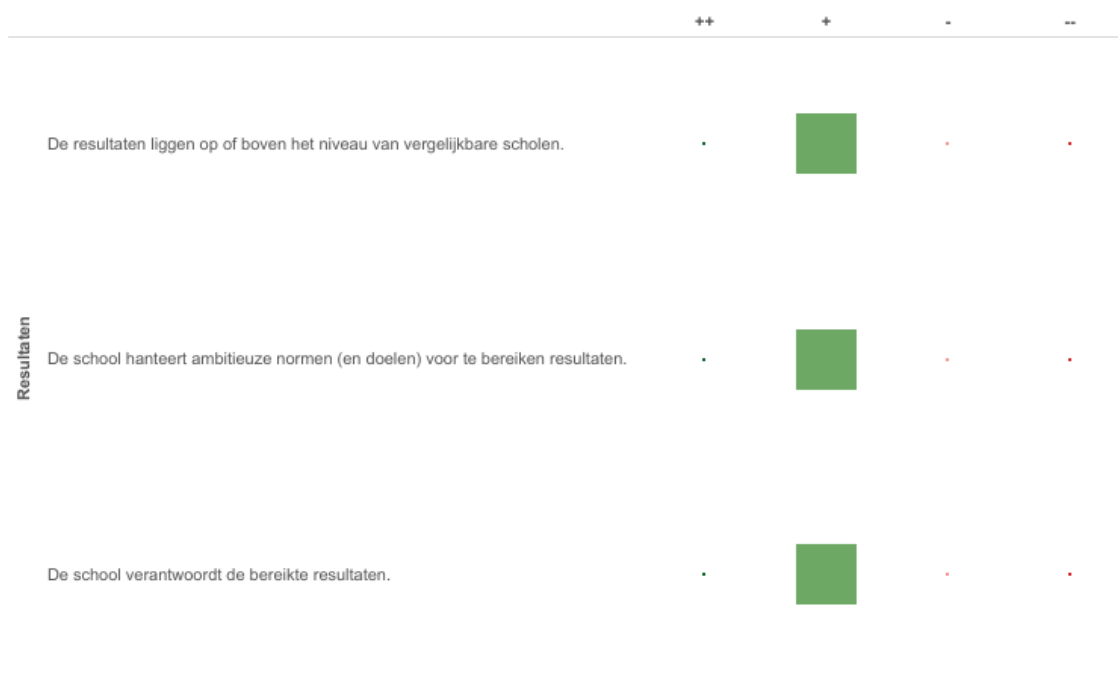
| | | ++ | + | - | -- |
|---|---|---|---|---|---|
| Resultaten | De resultaten liggen op of boven het niveau van vergelijkbare scholen. | | | | |
| | De school hanteert ambitieuze normen (en doelen) voor te bereiken resultaten. | | | | |
| | De school verantwoordt de bereikte resultaten. | | | | |